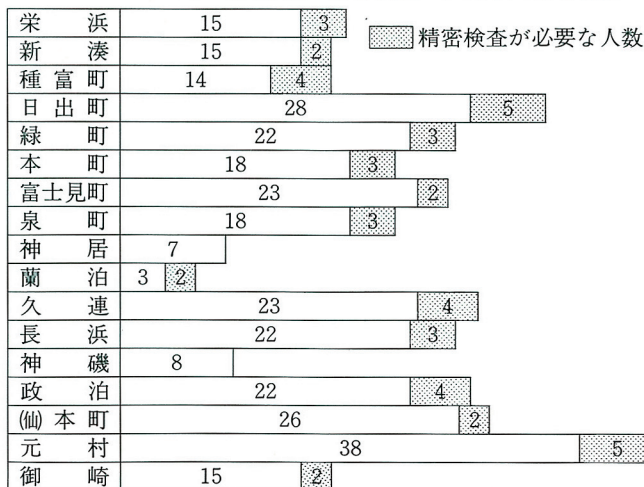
精密検査が必要な人数

| | | |
|---|---|---|
| 栄　浜 | 15 | 3 |
| 新　湊 | 15 | 2 |
| 種富町 | 14 | 4 |
| 日出町 | 28 | 5 |
| 緑　町 | 22 | 3 |
| 本　町 | 18 | 3 |
| 富士見町 | 23 | 2 |
| 泉　町 | 18 | 3 |
| 神　居 | 7 | |
| 蘭　泊 | 3 | 2 |
| 久　連 | 23 | 4 |
| 長　浜 | 22 | 3 |
| 神　磯 | 8 | |
| 政　泊 | 22 | 4 |
| ㈹本町 | 26 | 2 |
| 元　村 | 38 | 5 |
| 御　崎 | 15 | 2 |